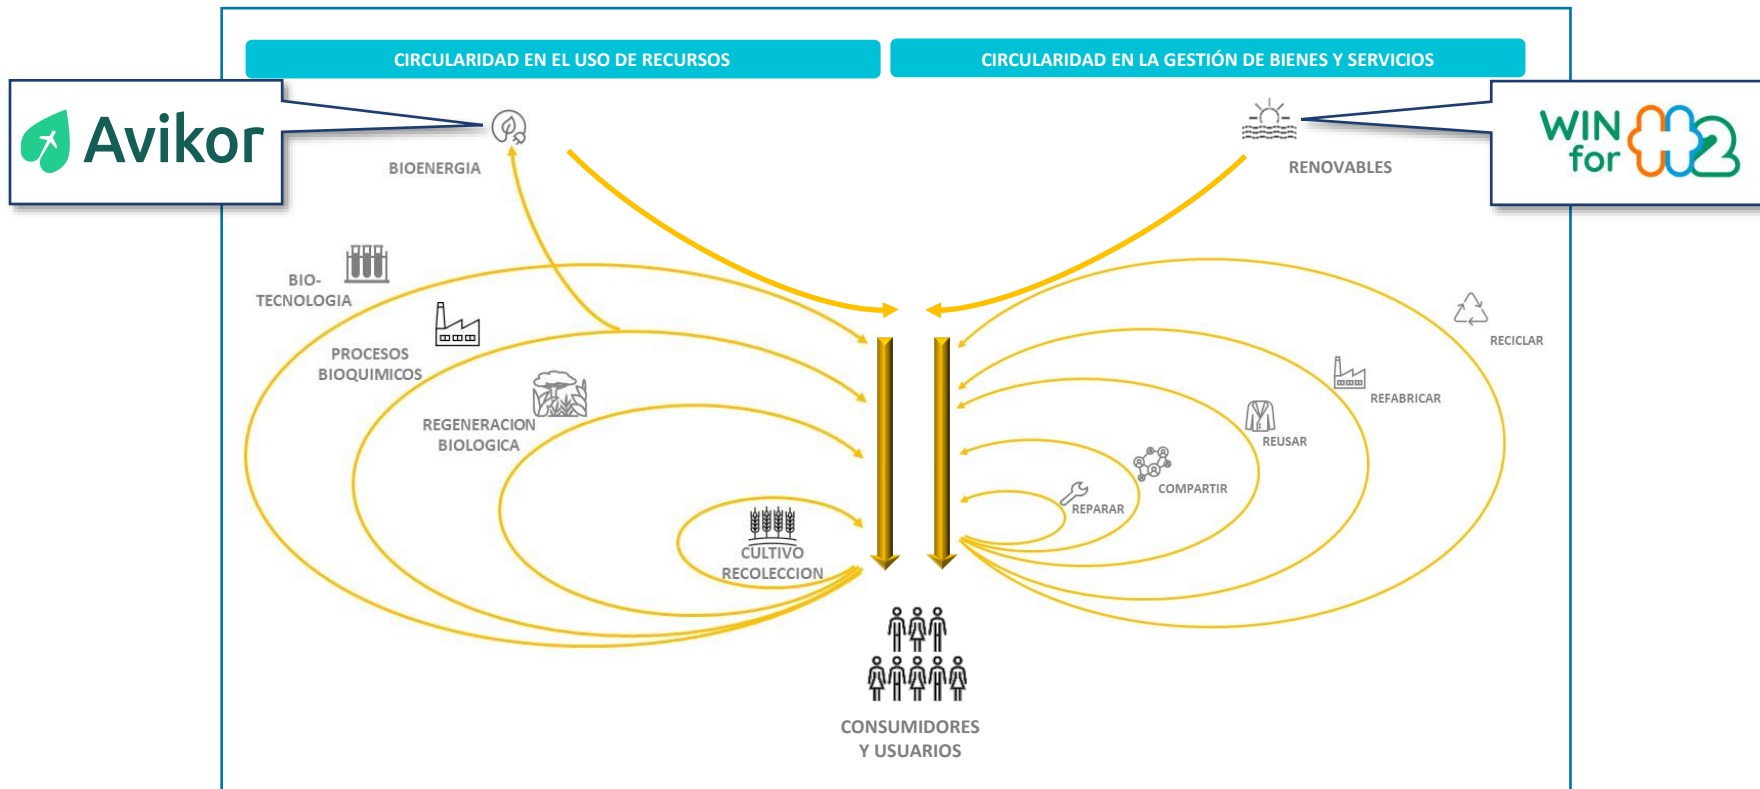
CIRCULARIDAD EN EL USO DE RECURSOS

CIRCULARIDAD EN LA GESTIÓN DE BIENES Y SERVICIOS

Avikor

WIN for H2

BIOENERGIA

RENOVABLES

BIO-TECNOLOGIA

PROCESOS BIOQUIMICOS

REGENERACION BIOLOGICA

CULTIVO RECOLECCION

RECICLAR

REFABRICAR

REUSAR

COMPARTIR

REPARAR

CONSUMIDORES Y USUARIOS